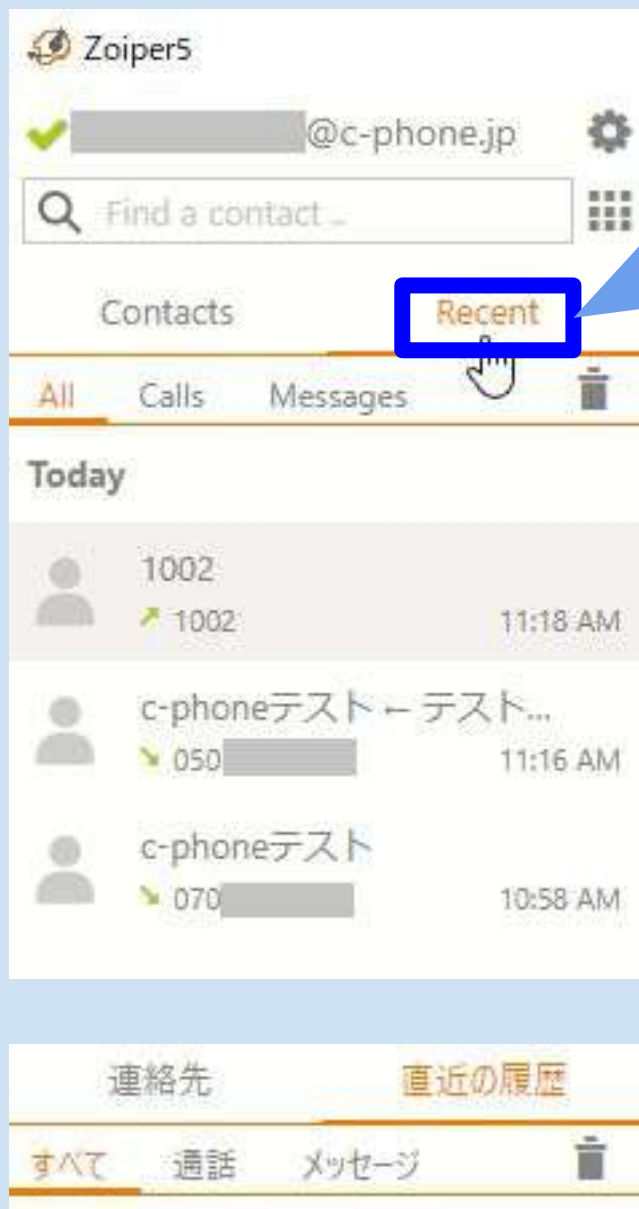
Zoiper5

@c-phone.jp

Find a contact ..

Contacts Recent

All Calls Messages

Today

1002
1002 11:18 AM

c-phoneテスト←テスト...
050 11:16 AM

c-phoneテスト
070 10:58 AM

連絡先 直近の履歴

すべて 通話 メッセージ